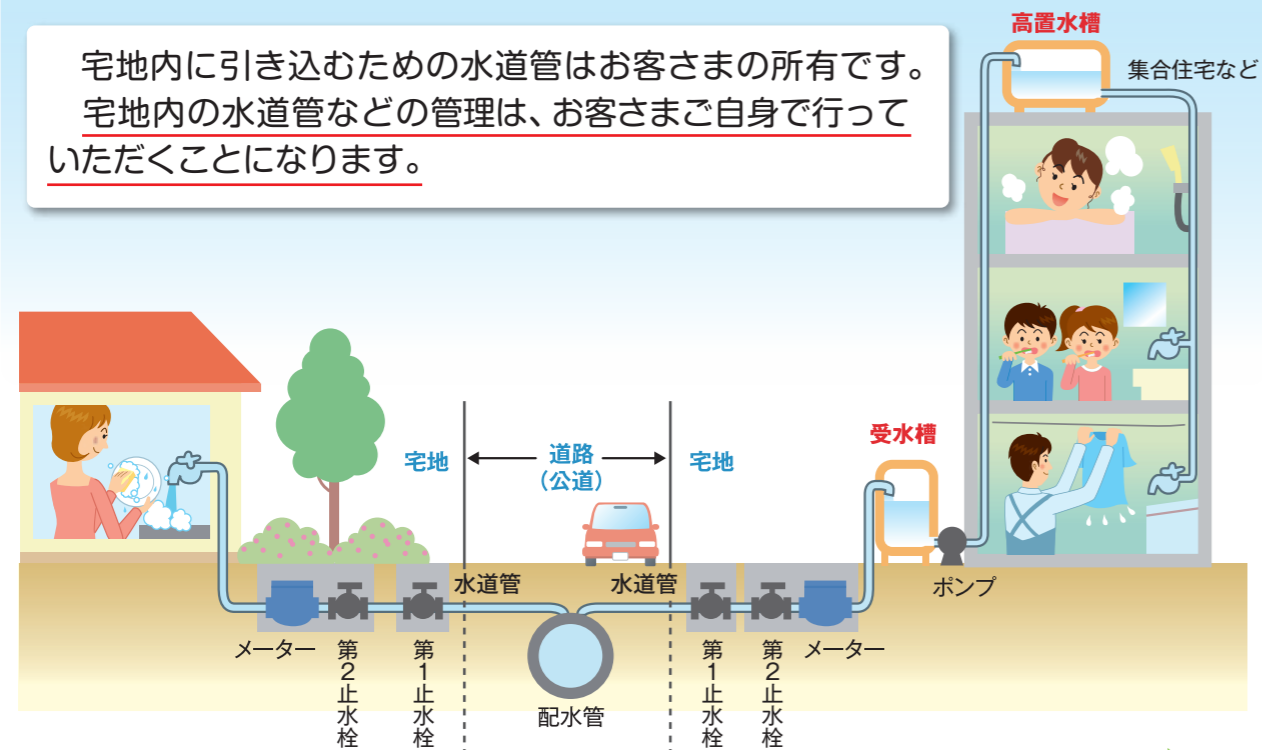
宅地内に引き込むための水道管はお客さまの所有です。宅地内の水道管などの管理は、お客さまご自身で行っていただくことになります。

高置水槽

集合住宅など

受水槽

宅地

道路
(公道)

宅地

水道管

水道管

ポンプ

メーター

第2止水栓

第1止水栓

配水管

第1止水栓

第2止水栓

メーター